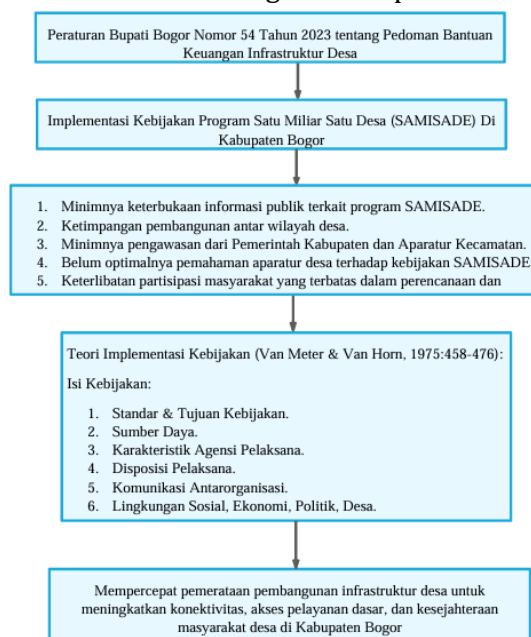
Peraturan Bupati Bogor Nomor 54 Tahun 2023 tentang Pedoman Bantuan Keuangan Infrastruktur Desa

Implementasi Kebijakan Program Satu Miliar Satu Desa (SAMISADE) Di Kabupaten Bogor

1. Minimnya keterbukaan informasi publik terkait program SAMISADE.
2. Ketimpangan pembangunan antar wilayah desa.
3. Minimnya pengawasan dari Pemerintah Kabupaten dan Aparatur Kecamatan.
4. Belum optimalnya pemahaman aparatur desa terhadap kebijakan SAMISADE
5. Keterlibatan partisipasi masyarakat yang terbatas dalam perencanaan dan

Teori Implementasi Kebijakan (Van Meter & Van Horn, 1975:458-476):

Isi Kebijakan:

1. Standar & Tujuan Kebijakan.
2. Sumber Daya.
3. Karakteristik Agensi Pelaksana.
4. Disposisi Pelaksana.
5. Komunikasi Antarorganisasi.
6. Lingkungan Sosial, Ekonomi, Politik, Desa.

Mempercepat pemerataan pembangunan infrastruktur desa untuk meningkatkan konektivitas, akses pelayanan dasar, dan kesejahteraan masyarakat desa di Kabupaten Bogor